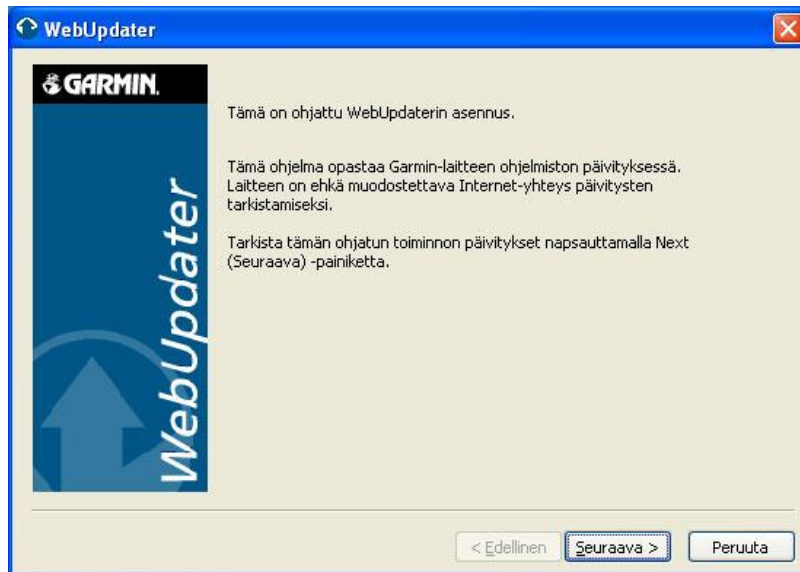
WebUpdater

GARMIN.

WebUpdater

Tämä on ohjattu WebUpdaterin asennus.

Tämä ohjelma opastaa Garmin-laitteen ohjelmiston päivityksessä. Laitteen on ehkä muodostettava Internet-yhteys päivitysten tarkistamiseksi.

Tarkista tämän ohjatun toiminnon päivitykset napsauttamalla Next (Seuraava) -painiketta.

< Edellinen
Seuraava >
Peruuta